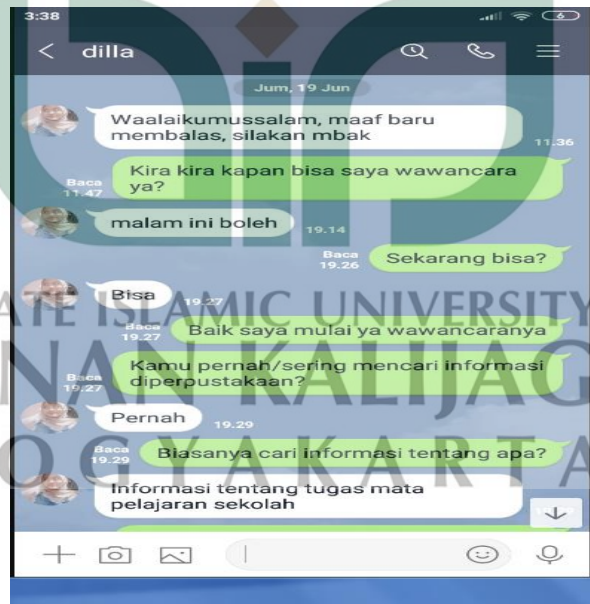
3:38

< dilla

Jum, 19 Jun

Waalaikumussalam, maaf baru membalas, silakan mbak 11.36

Baca 11.47 Kira kira kapan bisa saya wawancara ya?

malam ini boleh 19.14

Baca 19.26 Sekarang bisa?

Bisa 19.27

Baca 19.27 Baik saya mulai ya wawancaranya

Baca 19.27 Kamu pernah/sering mencari informasi diperpustakaan?

Pernah 19.29

Baca 19.29 Biasanya cari informasi tentang apa?

Informasi tentang tugas mata pelajaran sekolah

STATE ISLAMIC UNIVERSITY
SUNAN KALIJAGA
YOGYAKARTA